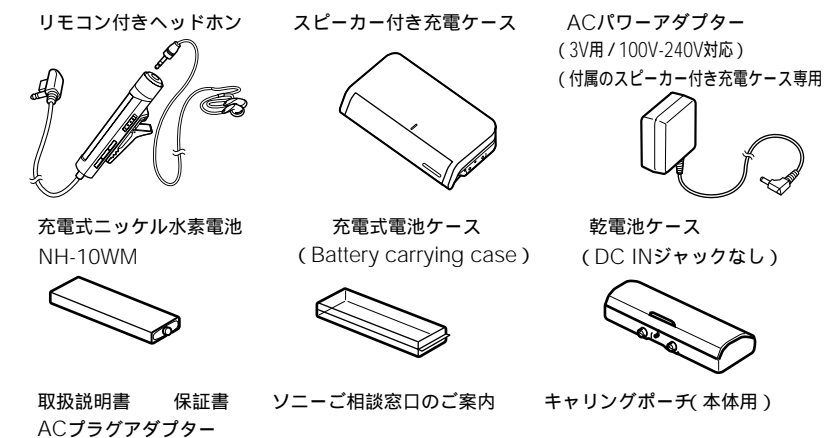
リモコン付きヘッドホン

スピーカー付き充電ケース

ACパワーアダプター
(3V用/100V-240V対応)
(付属のスピーカー付き充電ケース専用

充電式ニッケル水素電池
NH-10WM

充電式電池ケース
(Battery carrying case)

乾電池ケース
(DC INジャックなし)

取扱説明書　保証書
ACプラグアダプター

ソニーご相談窓口のご案内

キャリングポーチ(本体用)